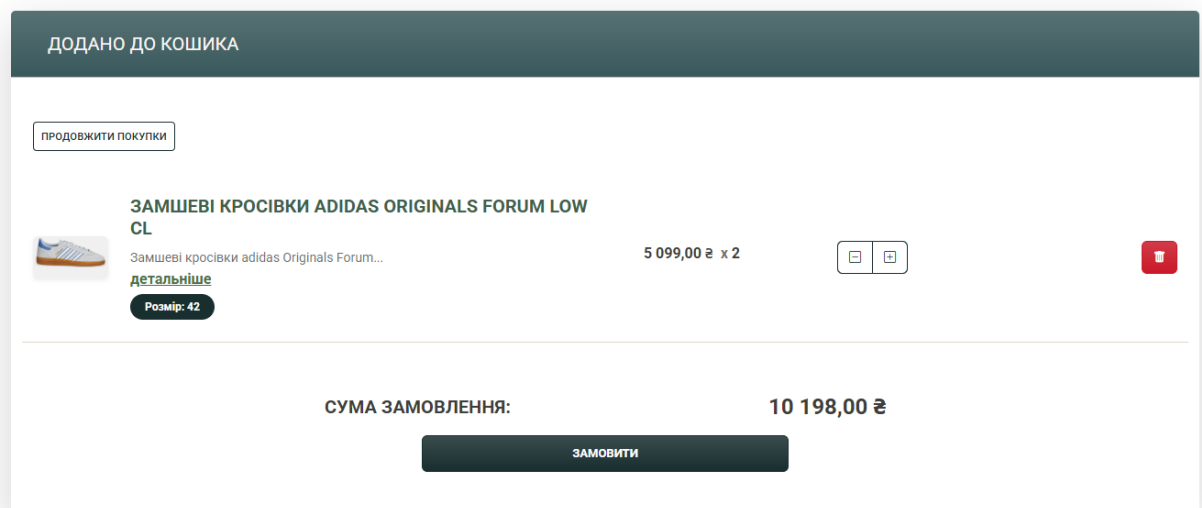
ДОДАНО ДО КОШИКА

ПРОДОВЖИТИ ПОКУПКИ

ЗАМШЕВІ КРОСІВКИ ADIDAS ORIGINALS FORUM LOW CL

Замшеві кросівки adidas Originals Forum...

детальніше

Розмір: 42

5 099,00 ₴ x 2

СУМА ЗАМОВЛЕННЯ:

10 198,00 ₴

ЗАМОВИТИ